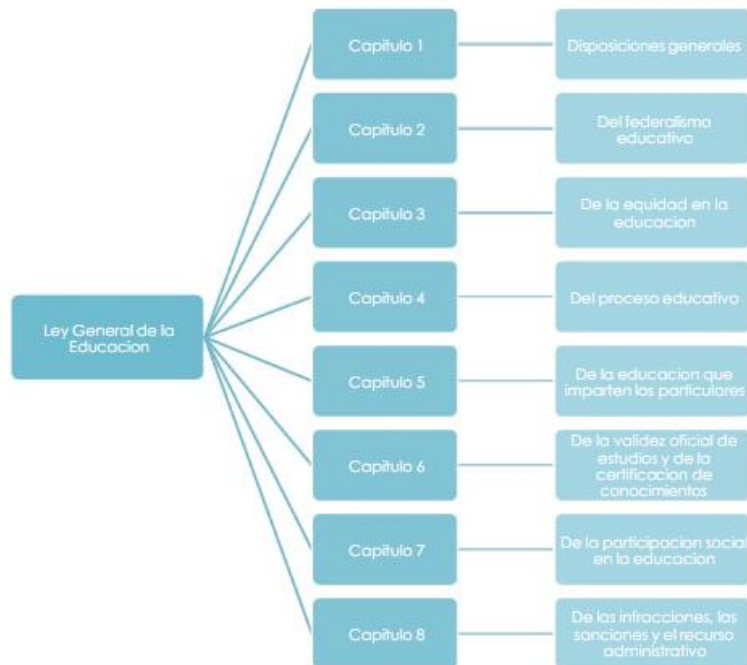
Ley General de la Educacion

Capitulo 1

Disposiciones generales

Capitulo 2

Del federalismo educativo

Capitulo 3

De la equidad en la educacion

Capitulo 4

Del proceso educativo

Capitulo 5

De la educacion que imparten los particulares

Capitulo 6

De la validez oficial de estudios y de la certificacion de conocimientos

Capitulo 7

De la participacion social en la educacion

Capitulo 8

De las infracciones, las sanciones y el recurso administrativo